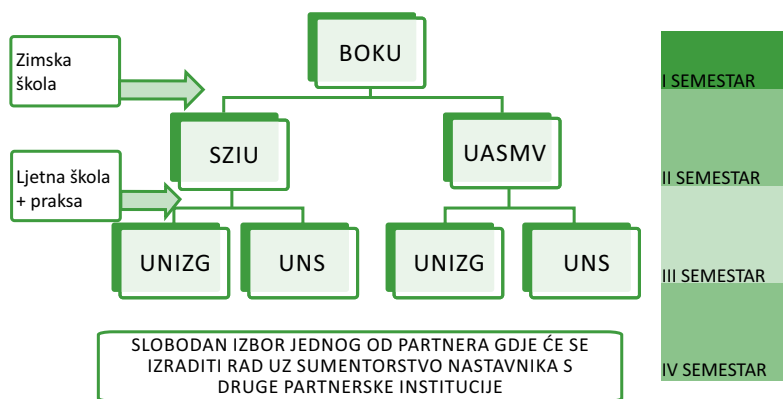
Zimska škola

Ljetna škola + praksa

BOKU

SZIU

UASMV

UNIZG

UNS

UNIZG

UNS

SLOBODAN IZBOR JEDNOG OD PARTNERA GDJE ĆE SE IZRADITI RAD UZ SUMENTORSTVO NASTAVNIKA S DRUGE PARTNERSKE INSTITUCIJE

I SEMESTAR

II SEMESTAR

III SEMESTAR

IV SEMESTAR